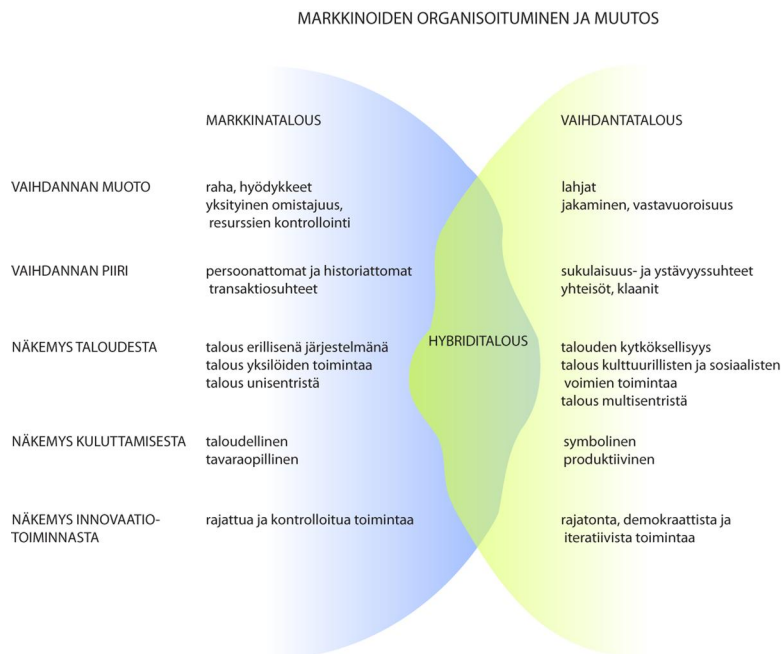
MARKKINOIDEN ORGANISOITUMINEN JA MUUTOS

MARKKINATALOUS

VAIHDANTATALOUS

VAIHDANNAN MUOTO

raha, hyödykkeet
yksityinen omistajuus,
resurssien kontrollointi

lahjat
jakaminen, vastavuoroisuus

VAIHDANNAN PIIRI

persoonattomat ja historiattomat transaktiosuhteet

sukulaisuus- ja ystävyyssuhteet
yhteisöt, klaanit

NÄKEMYS TALOUDESTA

talous erillisenä järjestelmänä
talous yksilöiden toimintaa
talous unisentristä

HYBRIDITALOUS

talouden kytköksellisyys
talous kulttuurillisten ja sosiaalisten voimien toimintaa
talous multisentristä

NÄKEMYS KULUTTAMISESTA

taloudellinen
tavaraopillinen

symbolinen
produktiivinen

NÄKEMYS INNOVAATIOTOIMINNASTA

rajattua ja kontrolloitua toimintaa

rajatonta, demokraattista ja iteratiivista toimintaa